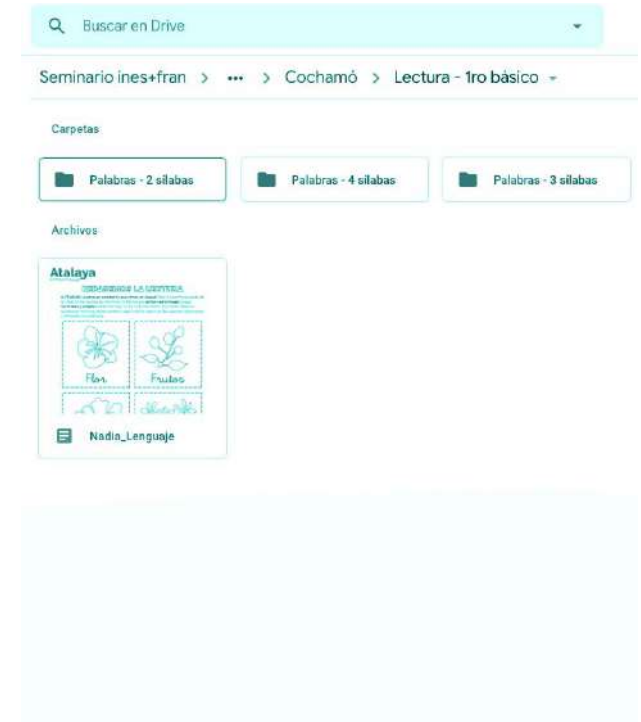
Buscar en Drive

Seminario ines+fran > ••• > Cochamó > Lectura - 1ro básico

Carpetas

Palabras - 2 sílabas

Palabras - 4 sílabas

Palabras - 3 sílabas

Archivos

Atalaya

APRENDIENDO LA LECTURA

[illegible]

Flor

Frutas

Nadia_Lenguaje